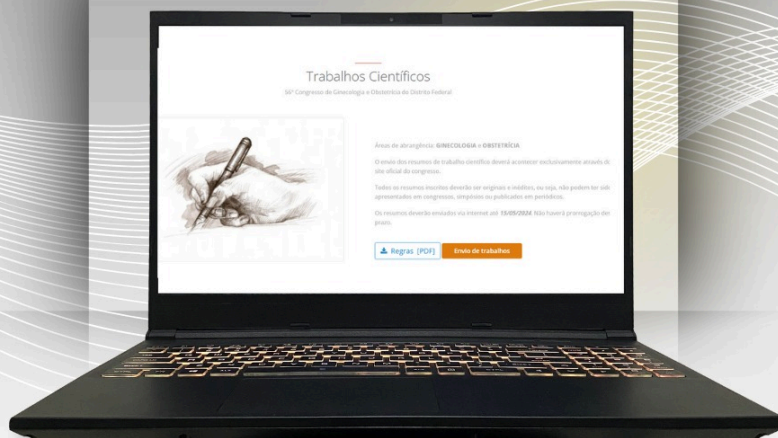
Trabalhos Científicos

50º Congresso de Ginecologia e Obstetrícia do Distrito Federal

Áreas de abrangência: GINECOLOGIA e OBSTETRÍCIA

O envio dos resumos de trabalho científico deverá acontecer exclusivamente através do site oficial do congresso.

Todos os resumos inscritos deverão ser originais e inéditos, ou seja, não podem ter sido apresentados em congressos, simpósios ou publicados em periódicos.

Os resumos deverão enviados via internet até 15/05/2024. Não haverá prorrogação del prazo.

Regras (PDF)

Envio de trabalhos